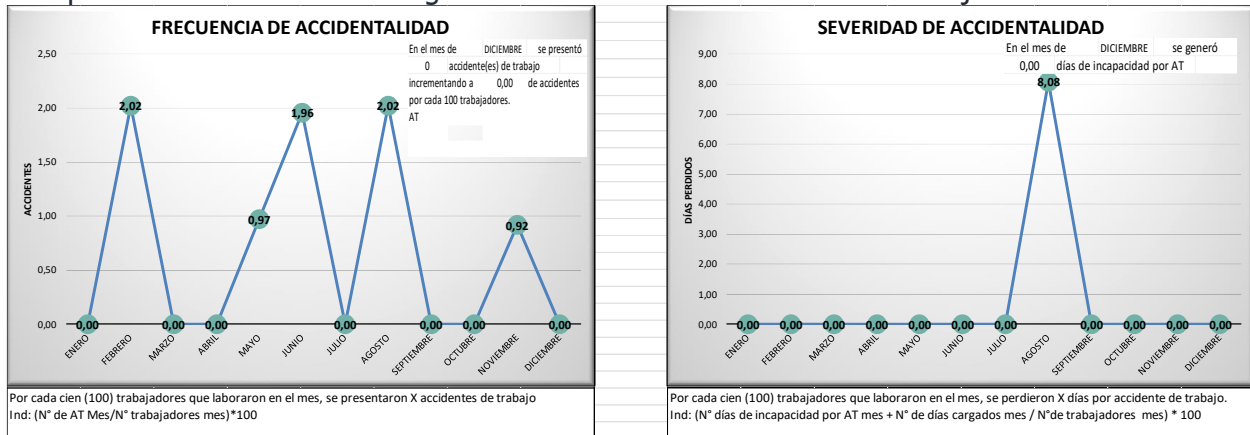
FRECUENCIA DE ACCIDENTALIDAD

En el mes de DICIEMBRE se presentó 0 accidente(es) de trabajo incrementando a 0,00 de accidentes por cada 100 trabajadores. AT

ACCIDENTES

2,50
2,00
1,50
1,00
0,50
0,00

0,00 2,02 0,00 0,00 0,97 1,96 0,00 2,02 0,00 0,00 0,92 0,00

ENERO FEBRERO MARZO ABRIL MAYO JUNIO JULIO AGOSTO SEPTIEMBRE OCTUBRE NOVIEMBRE DICIEMBRE

Por cada cien (100) trabajadores que laboraron en el mes, se presentaron X accidentes de trabajo
Ind: (N° de AT Mes/N° trabajadores mes)*100

SEVERIDAD DE ACCIDENTALIDAD

En el mes de DICIEMBRE se generó 0,00 días de incapacidad por AT

DÍAS PERDIDOS

9,00
8,00
7,00
6,00
5,00
4,00
3,00
2,00
1,00
0,00

0,00 0,00 0,00 0,00 0,00 0,00 0,00 8,08 0,00 0,00 0,00 0,00

ENERO FEBRERO MARZO ABRIL MAYO JUNIO JULIO AGOSTO SEPTIEMBRE OCTUBRE NOVIEMBRE DICIEMBRE

Por cada cien (100) trabajadores que laboraron en el mes, se perdieron X días por accidente de trabajo.
Ind: (N° días de incapacidad por AT mes + N° de días cargados mes / N°de trabajadores mes) * 100